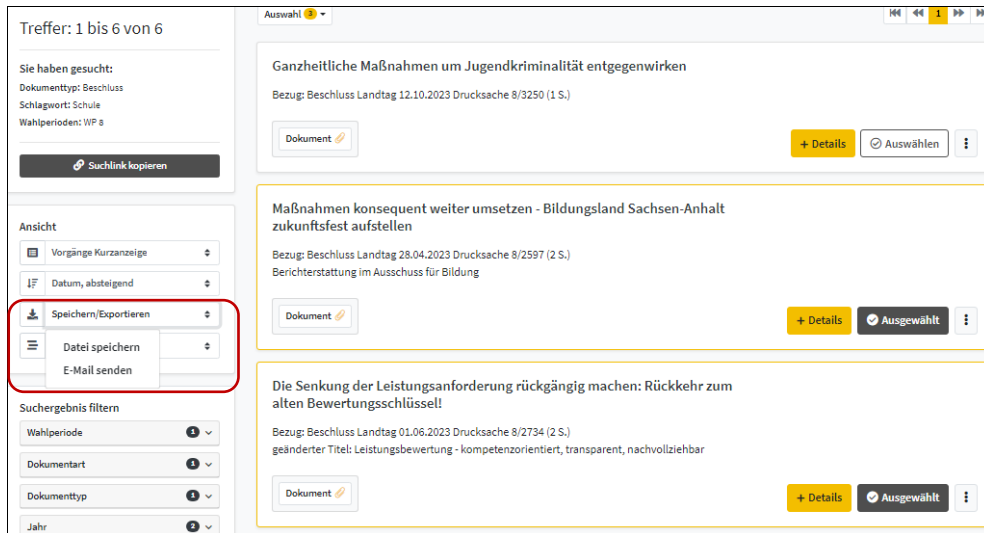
Treffer: 1 bis 6 von 6

Sie haben gesucht:
Dokumenttyp: Beschluss
Schlagwort: Schule
Wahlperioden: WP 8

Suchlink kopieren

Ansicht

Vorgänge Kurzanzeige

Datum, absteigend

Speichern/Exportieren

Datei speichern

E-Mail senden

Suchergebnis filtern

Wahlperiode 1

Dokumentart 1

Dokumenttyp 1

Jahr 2

Auswahl 3

1

Ganzheitliche Maßnahmen um Jugendkriminalität entgegenwirken

Bezug: Beschluss Landtag 12.10.2023 Drucksache 8/3250 (1 S.)

Dokument

+ Details

Auswählen

Maßnahmen konsequent weiter umsetzen - Bildungsland Sachsen-Anhalt zukunftsfest aufstellen

Bezug: Beschluss Landtag 28.04.2023 Drucksache 8/2597 (2 S.)
Berichterstattung im Ausschuss für Bildung

Dokument

+ Details

Ausgewählt

Die Senkung der Leistungsanforderung rückgängig machen: Rückkehr zum alten Bewertungsschlüssel!

Bezug: Beschluss Landtag 01.06.2023 Drucksache 8/2734 (2 S.)
geänderter Titel: Leistungsbewertung - kompetenzorientiert, transparent, nachvollziehbar

Dokument

+ Details

Ausgewählt